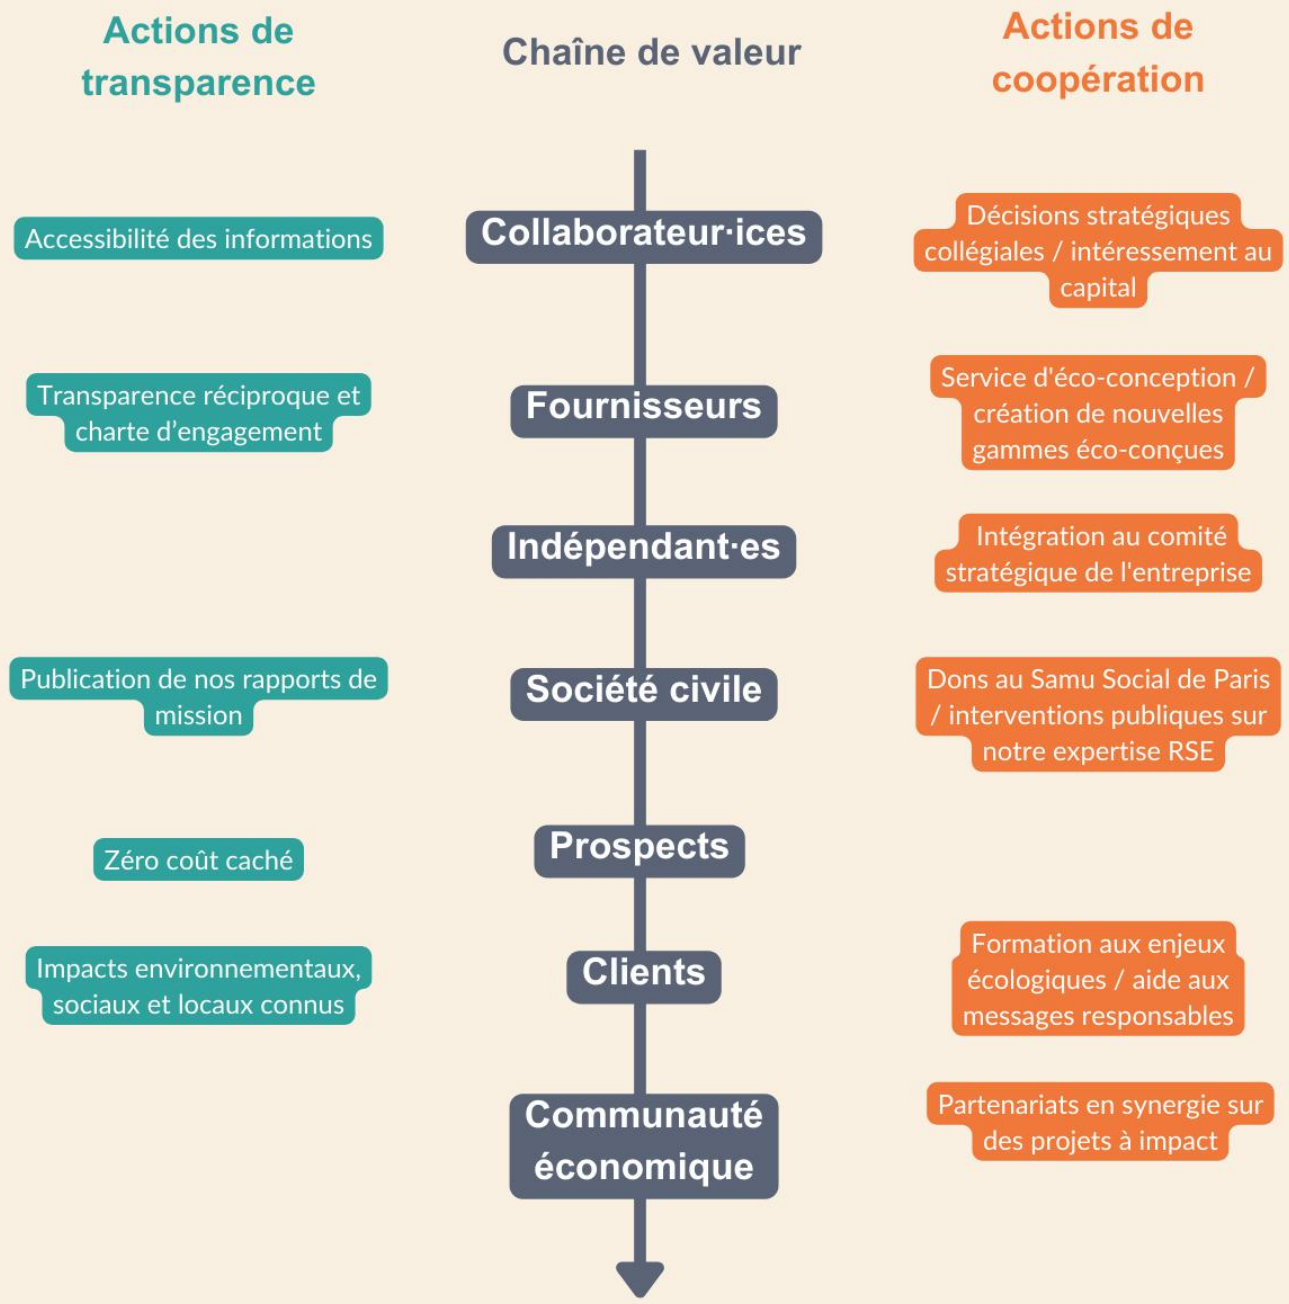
Actions de transparence

Chaîne de valeur

Actions de coopération

Accessibilité des informations

Collaborateur·ices

Décisions stratégiques collégiales / intéressement au capital

Transparence réciproque et charte d'engagement

Fournisseurs

Service d'éco-conception / création de nouvelles gammes éco-conçues

Indépendant·es

Intégration au comité stratégique de l'entreprise

Publication de nos rapports de mission

Société civile

Dons au Samu Social de Paris / interventions publiques sur notre expertise RSE

Zéro coût caché

Prospects

Impacts environnementaux, sociaux et locaux connus

Clients

Formation aux enjeux écologiques / aide aux messages responsables

Communauté économique

Partenariats en synergie sur des projets à impact